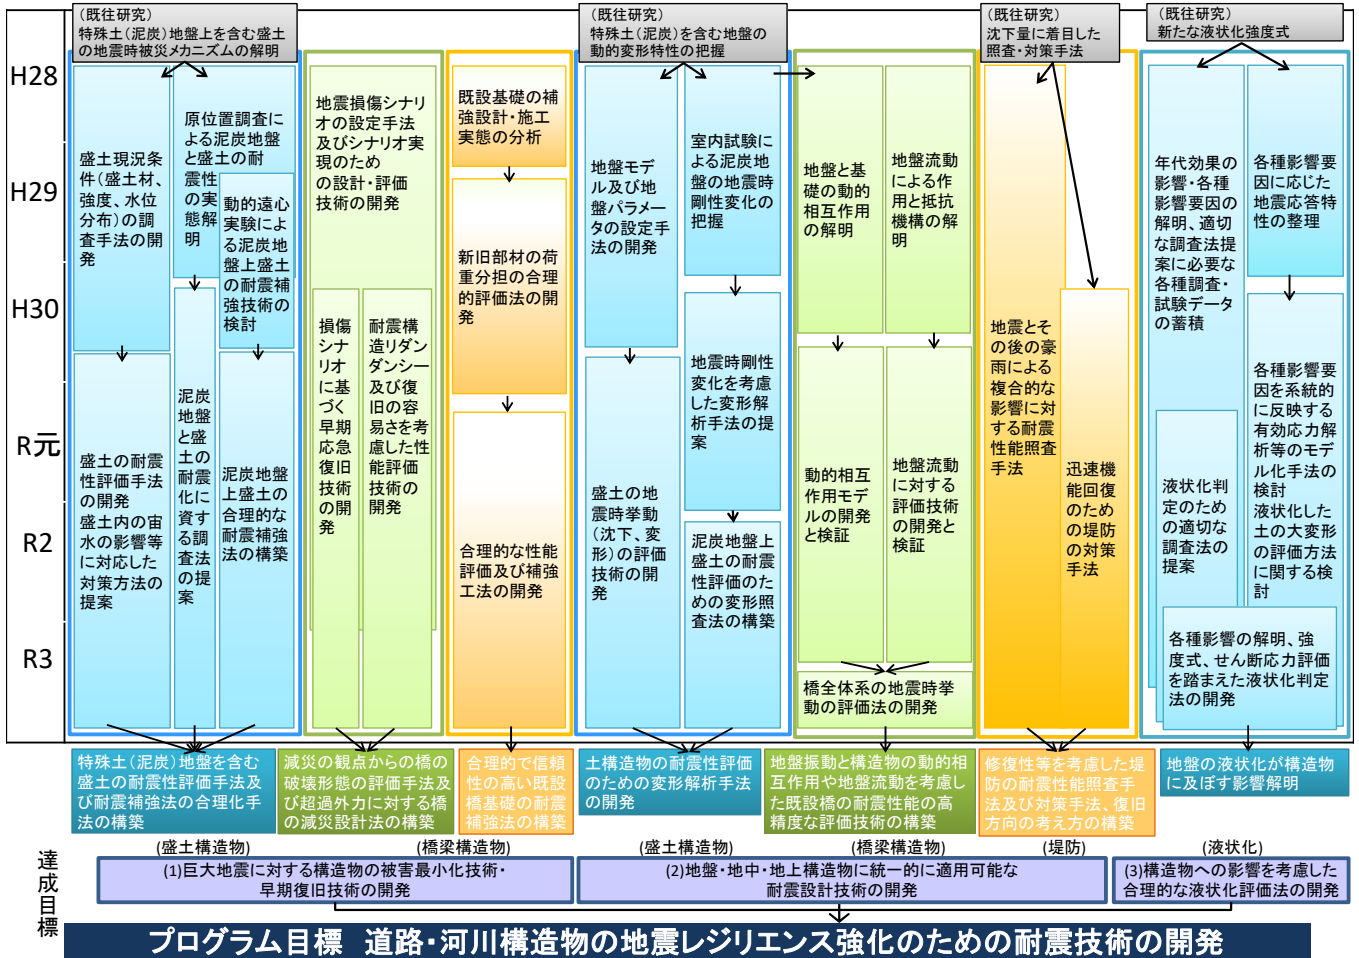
H28
H29
H30
R元
R2
R3

（既往研究）
特殊土（泥炭）地盤上を含む盛土の地震時被災メカニズムの解明

盛土現況条件（盛土材、強度、水位分布）の調査手法の開発

原位置調査による泥炭地盤と盛土の耐震性の実態解明

動的遠心実験による泥炭地盤上盛土の耐震補強技術の検討

盛土の耐震性評価手法の開発
盛土内の宙水の影響等に対応した対策方法の提案

泥炭地盤と盛土の耐震化に資する調査法の提案

泥炭地盤上盛土の合理的な耐震補強法の構築

地震損傷シナリオの設定手法及びシナリオ実現のための設計・評価技術の開発

損傷シナリオに基づく早期応急復旧技術の開発

耐震構造リダンダンシー及び復旧の容易さを考慮した性能評価技術の開発

既設基礎の補強設計・施工実態の分析

新旧部材の荷重分担の合理的評価法の開発

合理的な性能評価及び補強工法の開発

（既往研究）
特殊土（泥炭）を含む地盤の動的変形特性の把握

地盤モデル及び地盤パラメータの設定手法の開発

室内試験による泥炭地盤の地震時剛性変化の把握

地震時剛性変化を考慮した変形解析手法の提案

盛土の地震挙動（沈下、変形）の評価技術の開発

泥炭地盤上盛土の耐震性評価のための変形照査法の構築

地盤と基礎の動的相互作用の解明

地盤流動による作用と抵抗機構の解明

動的相互作用モデルの開発と検証

地盤流動に対する評価技術の開発と検証

橋全体系の地震時挙動の評価法の開発

（既往研究）
沈下量に着目した照査・対策手法

地震とその後の豪雨による複合的な影響に対する耐震性能照査手法

迅速機能回復のための堤防の対策手法

（既往研究）
新たな液状化強度式

年代効果の影響・各種影響要因の解明、適切な調査法提案に必要な各種調査・試験データの蓄積

各種影響要因に応じた地震応答特性の整理

各種影響要因を系統的に反映する有効応力解析等のモデル化手法の検討
液状化した土の大変形の評価方法に関する検討

液状化判定のための適切な調査法の提案

各種影響の解明、強度式、せん断応力評価を踏まえた液状化判定法の開発

特殊土（泥炭）地盤を含む盛土の耐震性評価手法及び耐震補強の合理化手法の構築

減災の観点からの橋の破壊形態の評価手法及び超過外力に対する橋の減災設計法の構築

合理的で信頼性の高い既設橋基礎の耐震補強法の構築

土構造物の耐震性評価のための変形解析手法の開発

地盤振動と構造物の動的相互作用や地盤流動を考慮した既設橋の耐震性能の高精度な評価技術の構築

修復性等を考慮した堤防の耐震性能照査手法及び対策手法、復旧方向の考え方の構築

地盤の液状化が構造物に及ぼす影響解明

(盛土構造物)　(橋梁構造物)　(盛土構造物)　(橋梁構造物)　(堤防)　(液状化)

達成目標

(1)巨大地震に対する構造物の被害最小化技術・早期復旧技術の開発

(2)地盤・地中・地上構造物に統一的に適用可能な耐震設計技術の開発

(3)構造物への影響を考慮した合理的な液状化評価法の開発

プログラム目標　道路・河川構造物の地震レジリエンス強化のための耐震技術の開発